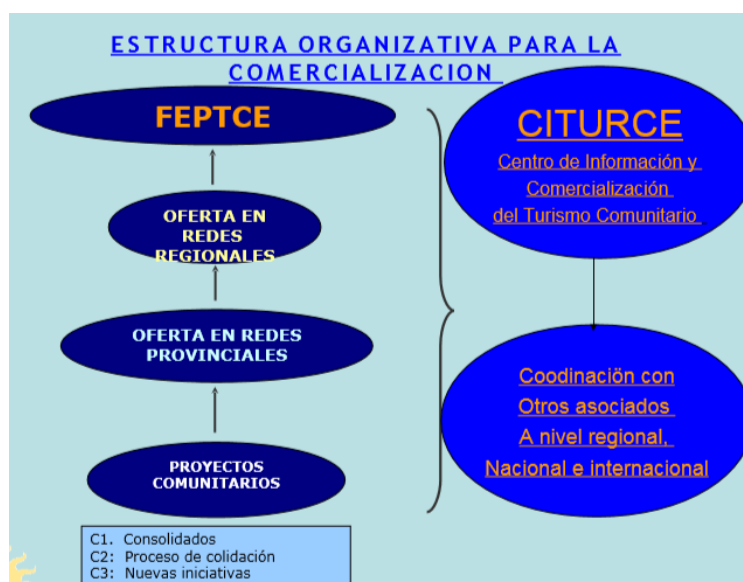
ESTRUCTURA ORGANIZATIVA PARA LA COMERCIALIZACION

FEPTCE

OFERTA EN REDES REGIONALES

OFERTA EN REDES PROVINCIALES

PROYECTOS COMUNITARIOS

C1. Consolidados
C2: Proceso de colidación
C3: Nuevas iniciativas

CITURCE

Centro de Información y Comercialización del Turismo Comunitario

Coodinación con Otros asociados A nivel regional, Nacional e internacional